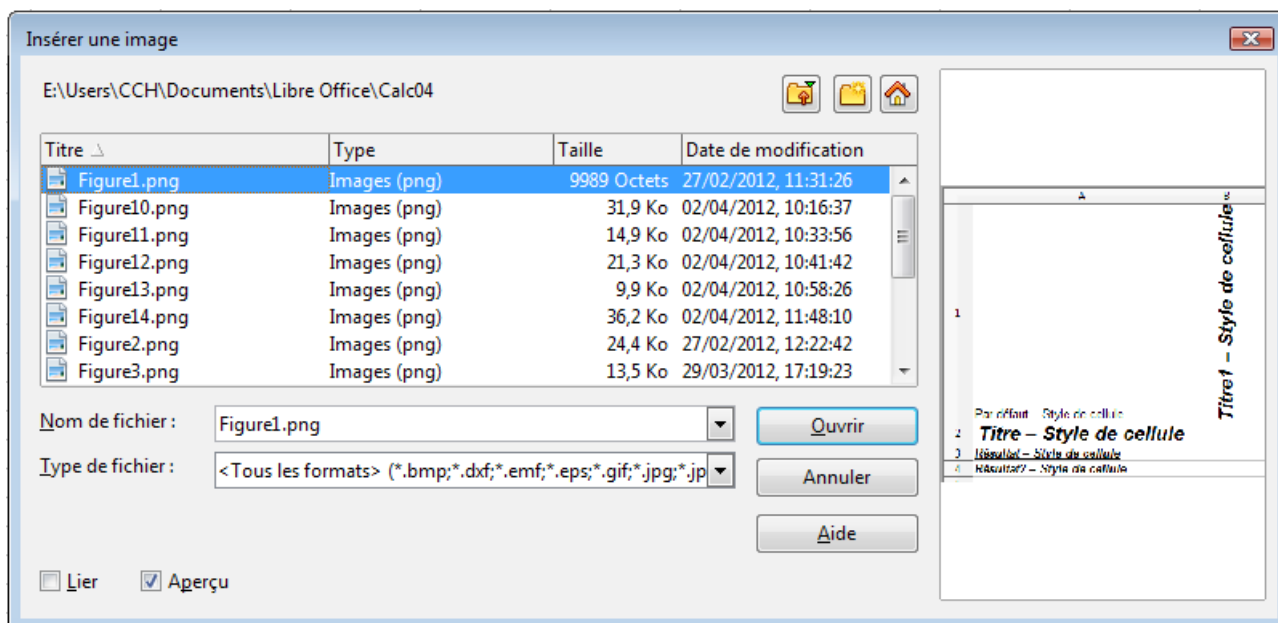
Insérer une image

E:\Users\CCH\Documents\Libre Office\Calc04

| Titre | Type | Taille | Date de modification |
|---|---|---|---|
| Figure1.png | Images (png) | 9989 Octets | 27/02/2012, 11:31:26 |
| Figure10.png | Images (png) | 31,9 Ko | 02/04/2012, 10:16:37 |
| Figure11.png | Images (png) | 14,9 Ko | 02/04/2012, 10:33:56 |
| Figure12.png | Images (png) | 21,3 Ko | 02/04/2012, 10:41:42 |
| Figure13.png | Images (png) | 9,9 Ko | 02/04/2012, 10:58:26 |
| Figure14.png | Images (png) | 36,2 Ko | 02/04/2012, 11:48:10 |
| Figure2.png | Images (png) | 24,4 Ko | 27/02/2012, 12:22:42 |
| Figure3.png | Images (png) | 13,5 Ko | 29/03/2012, 17:19:23 |

Nom de fichier : Figure1.png

Type de fichier : <Tous les formats> (*.bmp;*.dxf;*.emf;*.eps;*.gif;*.jpg;*.jp

Ouvrir

Annuler

Aide

Lier

Aperçu

A

B

1

Titre1 – Style de cellule

Par défaut – Style de cellule

2 Titre – Style de cellule

3 Résultat – Style de cellule

4 Résultat2 – Style de cellule